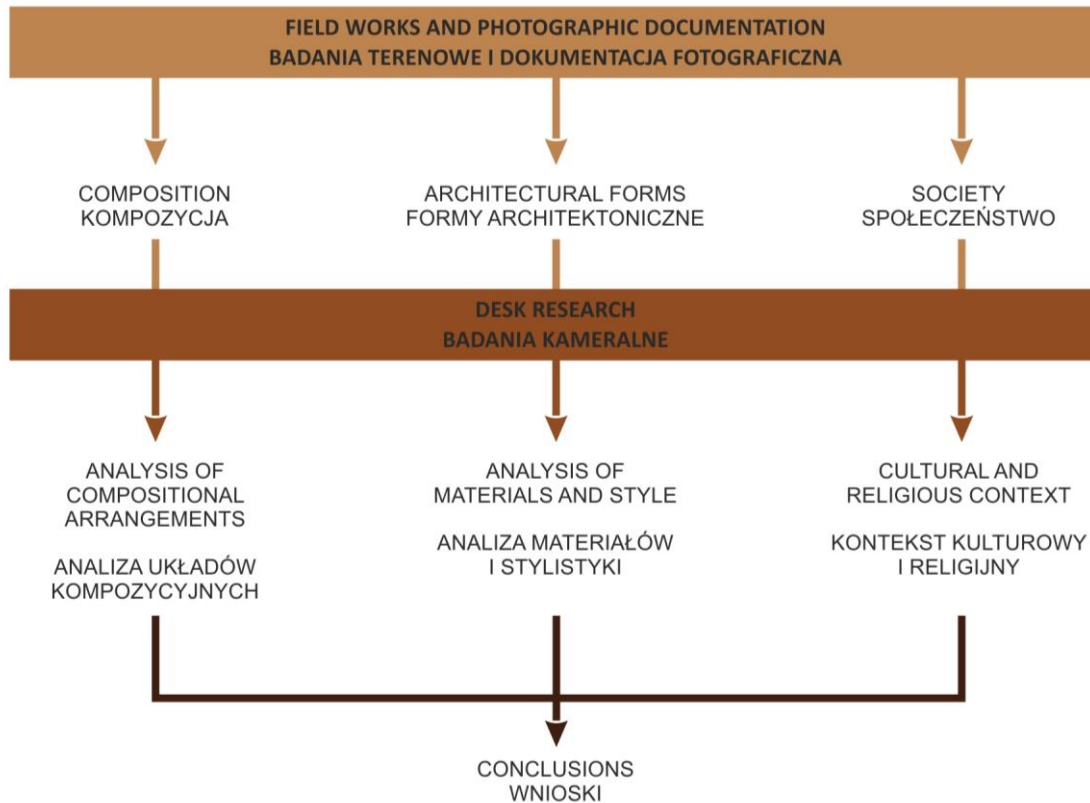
FIELD WORKS AND PHOTOGRAPHIC DOCUMENTATION
BADANIA TERENOWE I DOKUMENTACJA FOTOGRAFICZNA

COMPOSITION
KOMPOZYCJA

ARCHITECTURAL FORMS
FORMY ARCHITEKTONICZNE

SOCIETY
SPOŁECZEŃSTWO

DESK RESEARCH
BADANIA KAMERALNE

ANALYSIS OF COMPOSITIONAL ARRANGEMENTS

ANALIZA UKŁADÓW KOMPOZYCYJNYCH

ANALYSIS OF MATERIALS AND STYLE

ANALIZA MATERIAŁÓW I STYLISTYKI

CULTURAL AND RELIGIOUS CONTEXT

KONTEKST KULTUROWY I RELIGIJNY

CONCLUSIONS
WNIOSKI